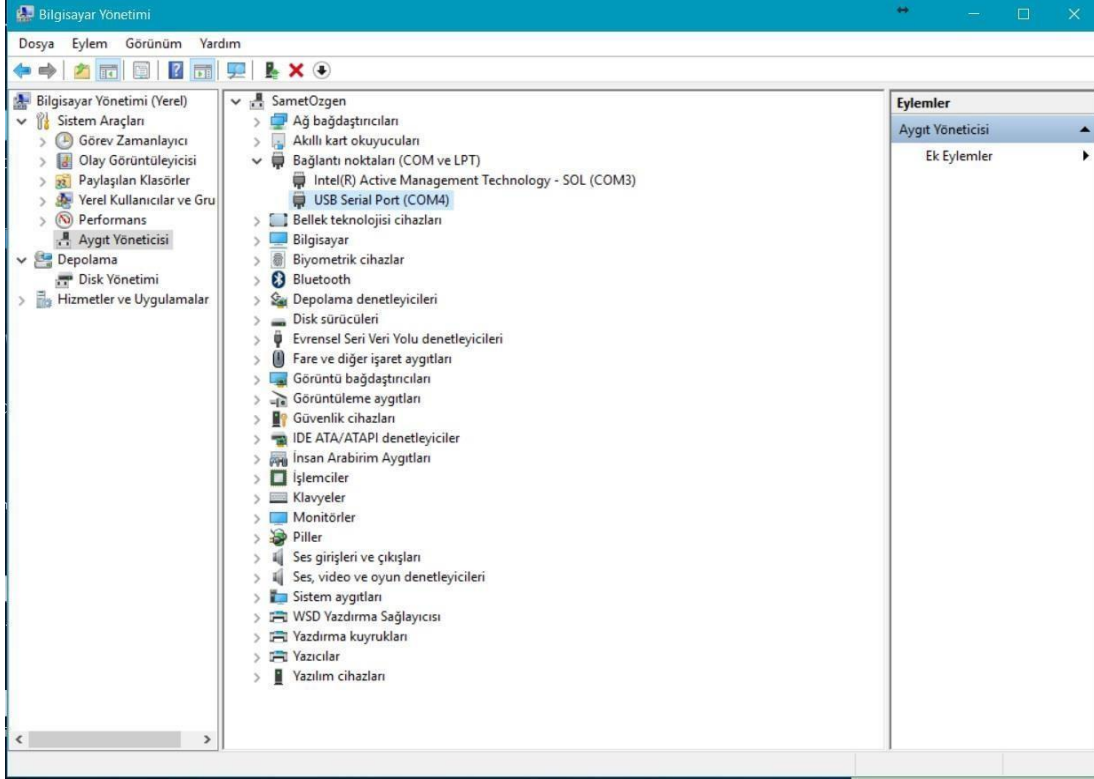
Bilgisayar Yönetimi

Dosya Eylem Görünüm Yardım

Bilgisayar Yönetimi (Yerel)
Sistem Araçları
Görev Zamanlayıcı
Olay Görüntüleyicisi
Paylaşılan Klasörler
Yerel Kullanıcılar ve Gru
Performans
Aygıt Yöneticisi
Depolama
Disk Yönetimi
Hizmetler ve Uygulamalar

SametOzgen
Ağ bağdaştırıcıları
Akıllı kart okuyucuları
Bağlantı noktaları (COM ve LPT)
Intel(R) Active Management Technology - SOL (COM3)
USB Serial Port (COM4)
Bellek teknolojisi cihazları
Bilgisayar
Biyometrik cihazlar
Bluetooth
Depolama denetleyicileri
Disk sürücüleri
Evrensel Seri Veri Yolu denetleyicileri
Fare ve diğer işaret aygıtları
Görüntü bağdaştırıcıları
Görüntüleme aygıtları
Güvenlik cihazları
IDE ATA/ATAPI denetleyiciler
İnsan Arabirim Aygıtları
İşlemciler
Klavyeler
Monitörler
Piller
Ses girişleri ve çıkışları
Ses, video ve oyun denetleyicileri
Sistem aygıtları
WSD Yazdırma Sağlayıcısı
Yazdırma kuyrukları
Yazıcılar
Yazılım cihazları

Eylemler
Aygıt Yöneticisi
Ek Eylemler